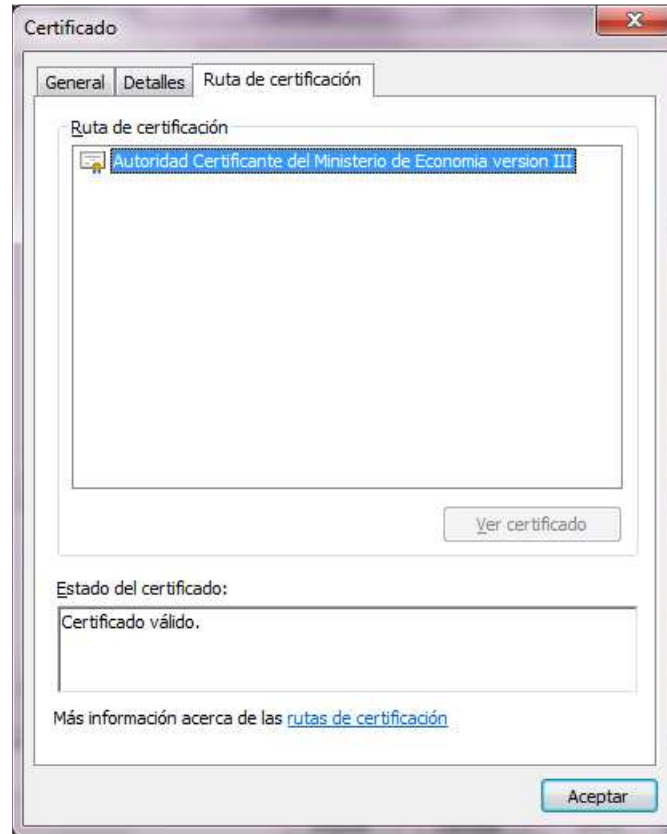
Certificado

General | Detalles | Ruta de certificación

Ruta de certificación

Autoridad Certificante del Ministerio de Economia version III

Ver certificado

Estado del certificado:

Certificado válido.

Más información acerca de las rutas de certificación

Aceptar